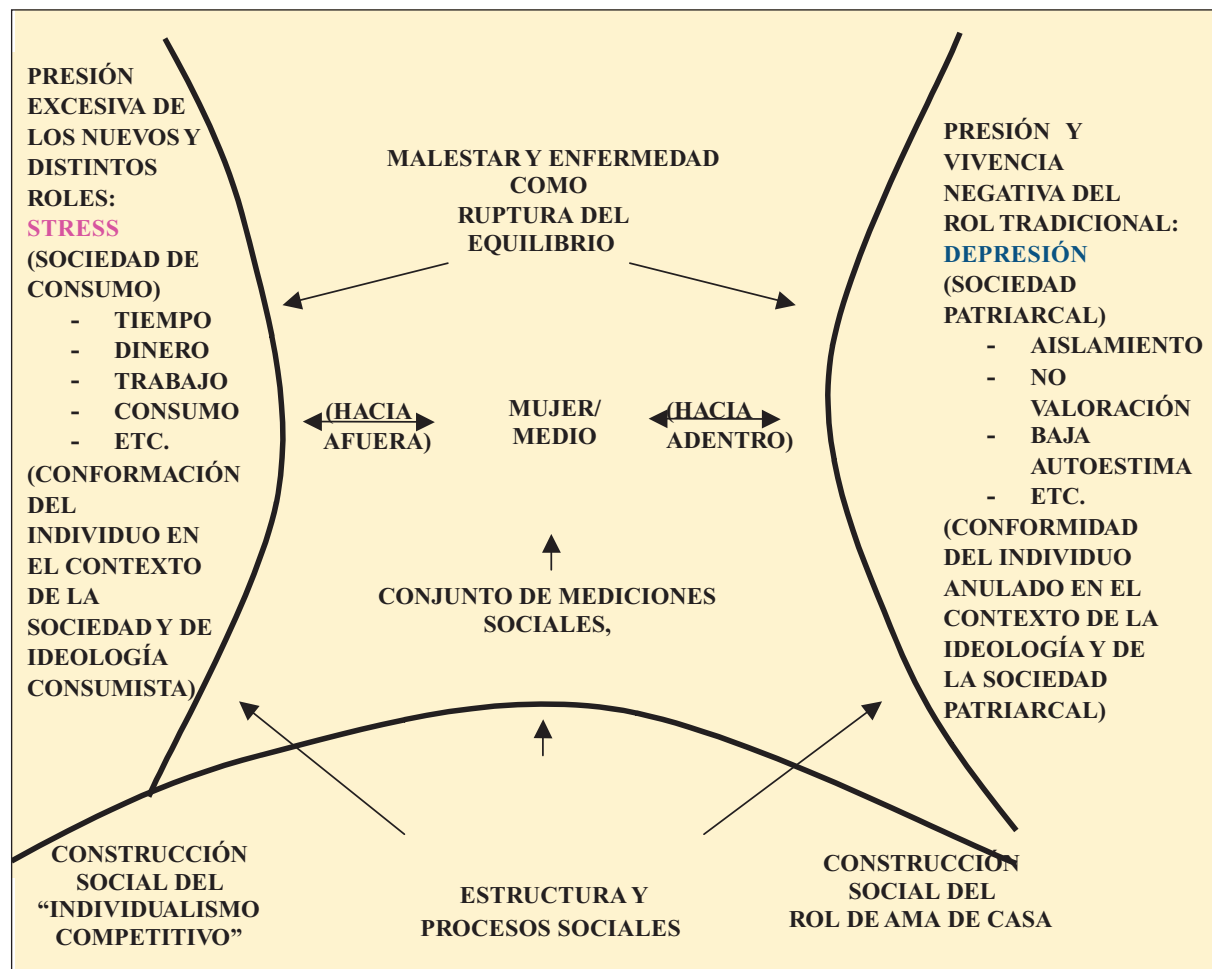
PRESIÓN EXCESIVA DE LOS NUEVOS Y DISTINTOS ROLES:
STRESS
(SOCIEDAD DE CONSUMO)
- TIEMPO
- DINERO
- TRABAJO
- CONSUMO
- ETC.
(CONFORMACIÓN DEL INDIVIDUO EN EL CONTEXTO DE LA SOCIEDAD Y DE IDEOLOGÍA CONSUMISTA)

MALESTAR Y ENFERMEDAD COMO RUPTURA DEL EQUILIBRIO

PRESIÓN Y VIVENCIA NEGATIVA DEL ROL TRADICIONAL:
DEPRESIÓN
(SOCIEDAD PATRIARCAL)
- AISLAMIENTO
- NO VALORACIÓN
- BAJA AUTOESTIMA
- ETC.
(CONFORMIDAD DEL INDIVIDUO ANULADO EN EL CONTEXTO DE LA IDEOLOGÍA Y DE LA SOCIEDAD PATRIARCAL)

(HACIA AFUERA)

MUJER/ MEDIO

(HACIA ADENTRO)

CONJUNTO DE MEDICIONES SOCIALES,

CONSTRUCCIÓN SOCIAL DEL "INDIVIDUALISMO COMPETITIVO"

ESTRUCTURA Y PROCESOS SOCIALES

CONSTRUCCIÓN SOCIAL DEL ROL DE AMA DE CASA